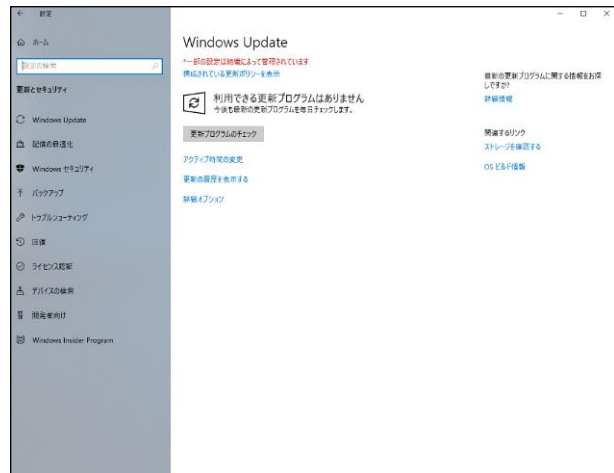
← 設定

ホーム

設定の検索

更新とセキュリティ

Windows Update

配信の最適化

Windows セキュリティ

バックアップ

トラブルシューティング

回復

ライセンス認証

デバイスの検索

開発者向け

Windows Insider Program

Windows Update

*一部の設定は組織によって管理されています

構成されている更新ポリシーを表示

利用できる更新プログラムはありません

今後も最新の更新プログラムを毎日チェックします。

更新プログラムのチェック

アクティブ時間の変更

更新の履歴を表示する

詳細オプション

最新の更新プログラムに関する情報をお探しですか?

詳細情報

関連するリンク

ストレージを確認する

OS ビルド情報